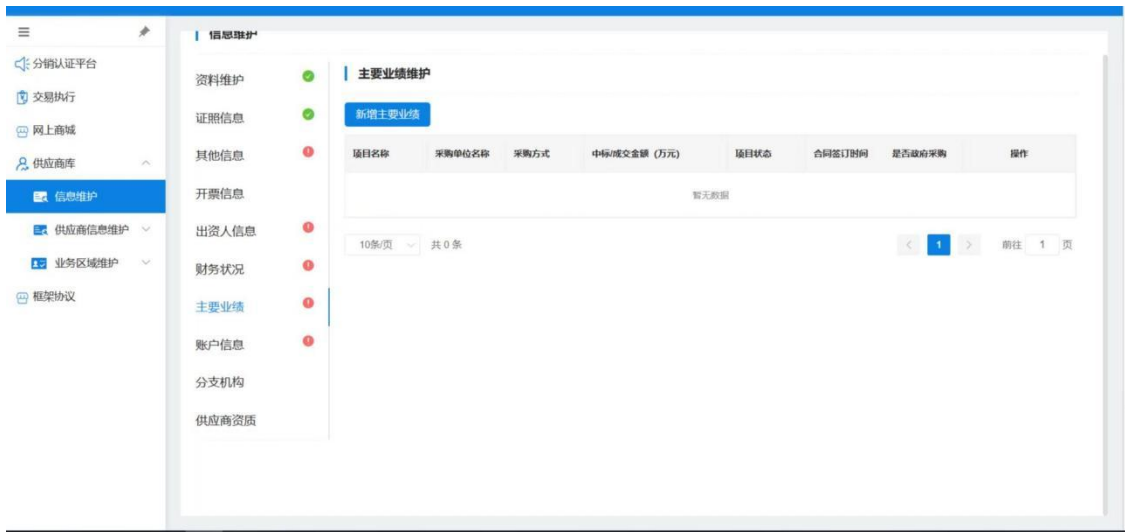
分销认证平台
交易执行
网上商城
供应商库
信息维护
供应商信息维护
业务区域维护
框架协议

信息维护

资料维护
证照信息
其他信息
开票信息
出资人信息
财务状况
主要业绩
账户信息
分支机构
供应商资质

主要业绩维护

新增主要业绩

| 项目名称 | 采购单位名称 | 采购方式 | 中标/成交金额 (万元) | 项目状态 | 合同签订时间 | 是否政府采购 | 操作 |
|---|---|---|---|---|---|---|---|
| 暂无数据 | | | | | | | |

10条/页 共 0 条
1
前往 1 页